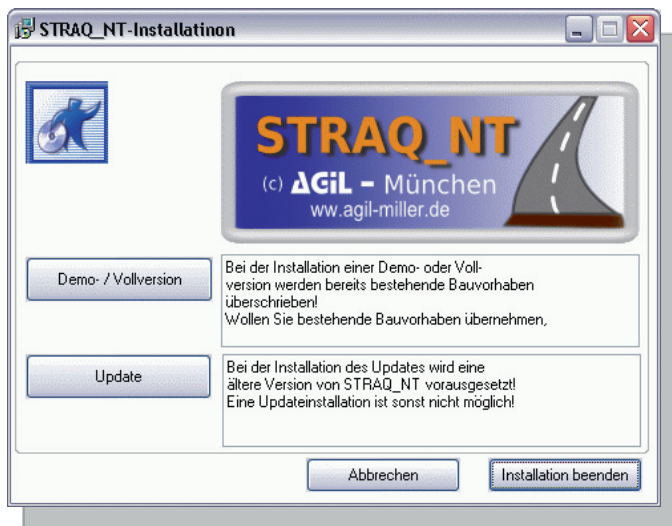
STRAQ_NT-Installatinon

STRAQ_NT
(c) AGiL – München
www.agil-miller.de

Demo- / Vollversion

Bei der Installation einer Demo- oder Vollversion werden bereits bestehende Bauvorhaben überschrieben!
Wollen Sie bestehende Bauvorhaben übernehmen,

Update

Bei der Installation des Updates wird eine ältere Version von STRAQ_NT vorausgesetzt!
Eine Updateinstallation ist sonst nicht möglich!

Abbrechen

Installation beenden